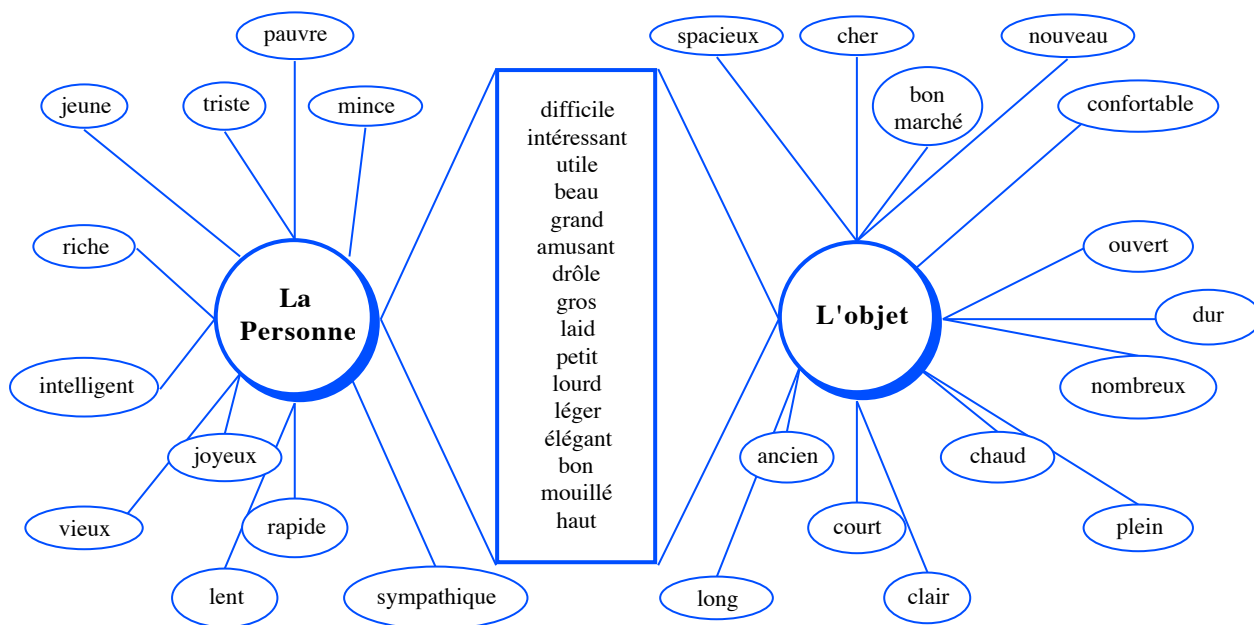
pauvre
jeune
triste
mince
riche
La Personne
intelligent
joyeux
vieux
rapide
lent
sympathique

difficile
intéressant
utile
beau
grand
amusant
drôle
gros
laid
petit
lourd
léger
élégant
bon
mouillé
haut

spacieux
cher
nouveau
bon marché
confortable
ouvert
L'objet
dur
nombreux
chaud
ancien
court
plein
long
clair